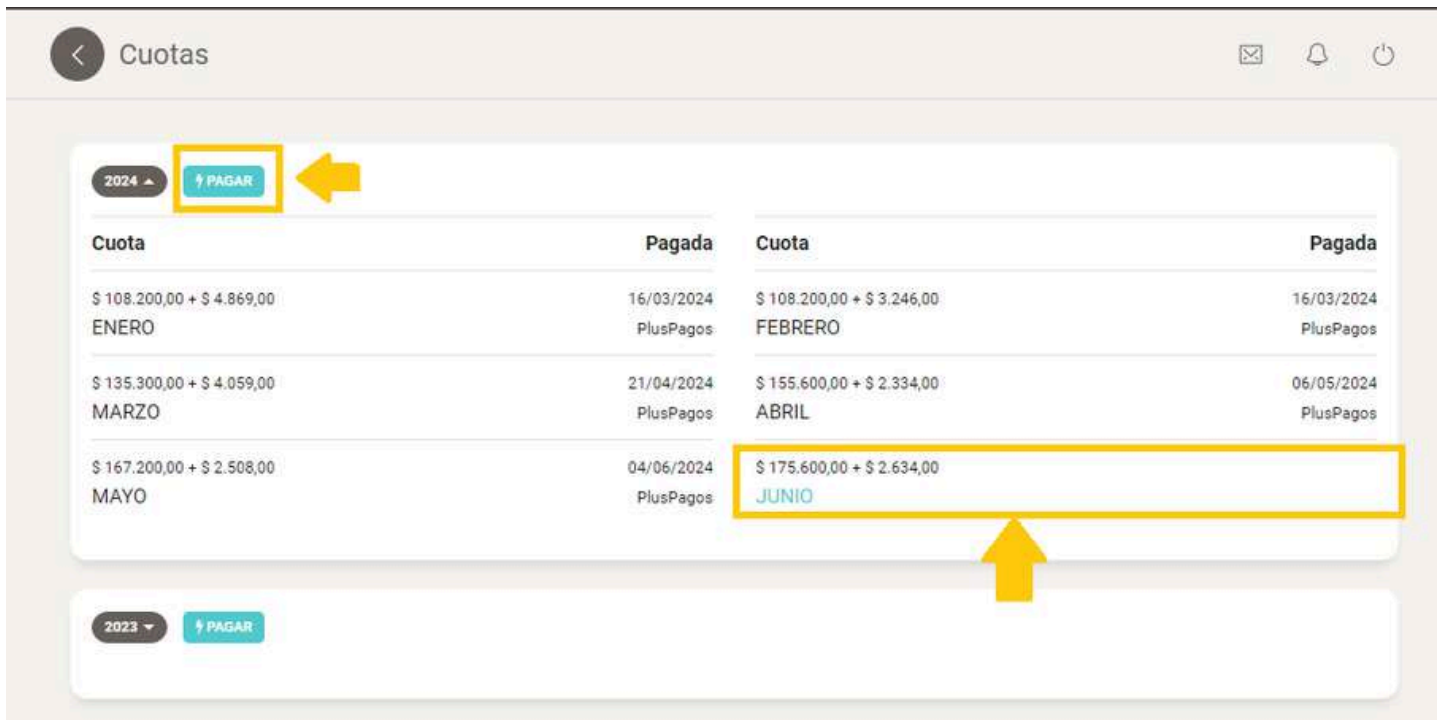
Cuotas

2024 PAGAR

| Cuota | Pagada |
|---|---|
| \$ 108.200,00 + \$ 4.869,00 ENERO | 16/03/2024 PlusPagos |
| \$ 135.300,00 + \$ 4.059,00 MARZO | 21/04/2024 PlusPagos |
| \$ 167.200,00 + \$ 2.508,00 MAYO | 04/06/2024 PlusPagos |

| Cuota | Pagada |
|---|---|
| \$ 108.200,00 + \$ 3.246,00 FEBRERO | 16/03/2024 PlusPagos |
| \$ 155.600,00 + \$ 2.334,00 ABRIL | 06/05/2024 PlusPagos |
| \$ 175.600,00 + \$ 2.634,00 JUNIO | |

2023 PAGAR